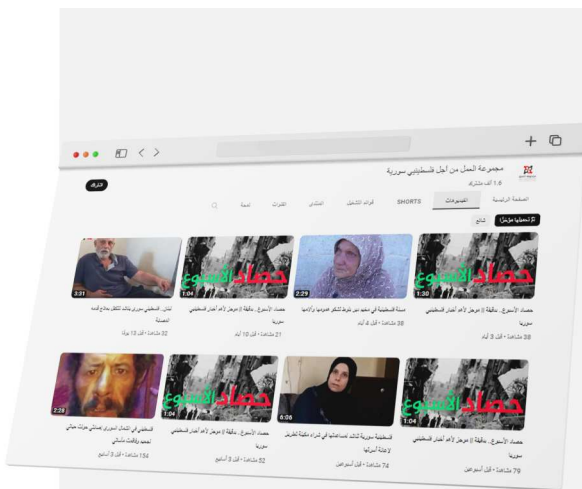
مجموعة العمل من أجل فلسطينيي سورية
1.6 ألف مشترك

اشتراك

الصفحة الرئيسية
الفيديوهات
SHORTS
قوائم التشغيل
المجتمع
القنوات
لمحة

تمّ تحميلها مؤخرًا
شائع

حصاد الأسبوع
1:30
حصاد الأسبوع .. دقيقة || موجز لأهم أخبار فلسطينيي سوريا
38 مشاهدة • قبل 3 أيام

2:29
مسنة فلسطينية في مخيم دير شريط تشكو عجزها وآلامها
28 مشاهدة • قبل 6 أيام

حصاد الأسبوع
1:04
حصاد الأسبوع .. دقيقة || موجز لأهم أخبار فلسطينيي سوريا
21 مشاهدة • قبل 10 أيام

3:31
لبنان.. فلسطيني سوري يناشد للتكفل بعلاج ابنه المصابة
32 مشاهدة • قبل 12 يومًا

حصاد الأسبوع
1:04
حصاد الأسبوع .. دقيقة || موجز لأهم أخبار فلسطينيي سوريا
79 مشاهدة • قبل أسبوعين

6:06
فلسطينية سورية تناشد لمساعدتها في شراء مكينة لتحريك لابنة أسرتها
74 مشاهدة • قبل أسبوعين

حصاد الأسبوع
1:04
حصاد الأسبوع .. دقيقة || موجز لأهم أخبار فلسطينيي سوريا
52 مشاهدة • قبل 3 أسابيع

2:28
فلسطيني في الشمال السوري يعاني جراء حالته الصحية وفقدان منزله
134 مشاهدة • قبل 3 أسابيع